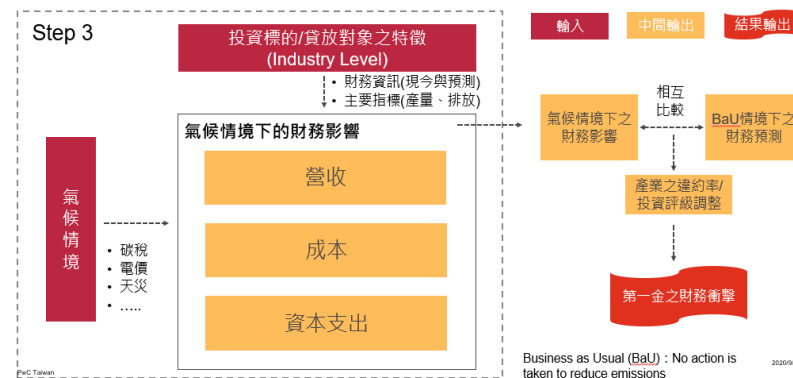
Step 3

輸入 中間輸出 結果輸出

投資標的/貸放對象之特徵 (Industry Level)

• 財務資訊(現今與預測)
• 主要指標(產量、排放)

氣候情境

• 碳稅
• 電價
• 天災
• .....

氣候情境下的財務影響

營收

成本

資本支出

相互比較

氣候情境下之財務影響

BaU情境下之財務預測

產業之違約率/投資評級調整

第一金之財務衝擊

Business as Usual (BaU)：No action is taken to reduce emissions

PwC Taiwan

2020/9